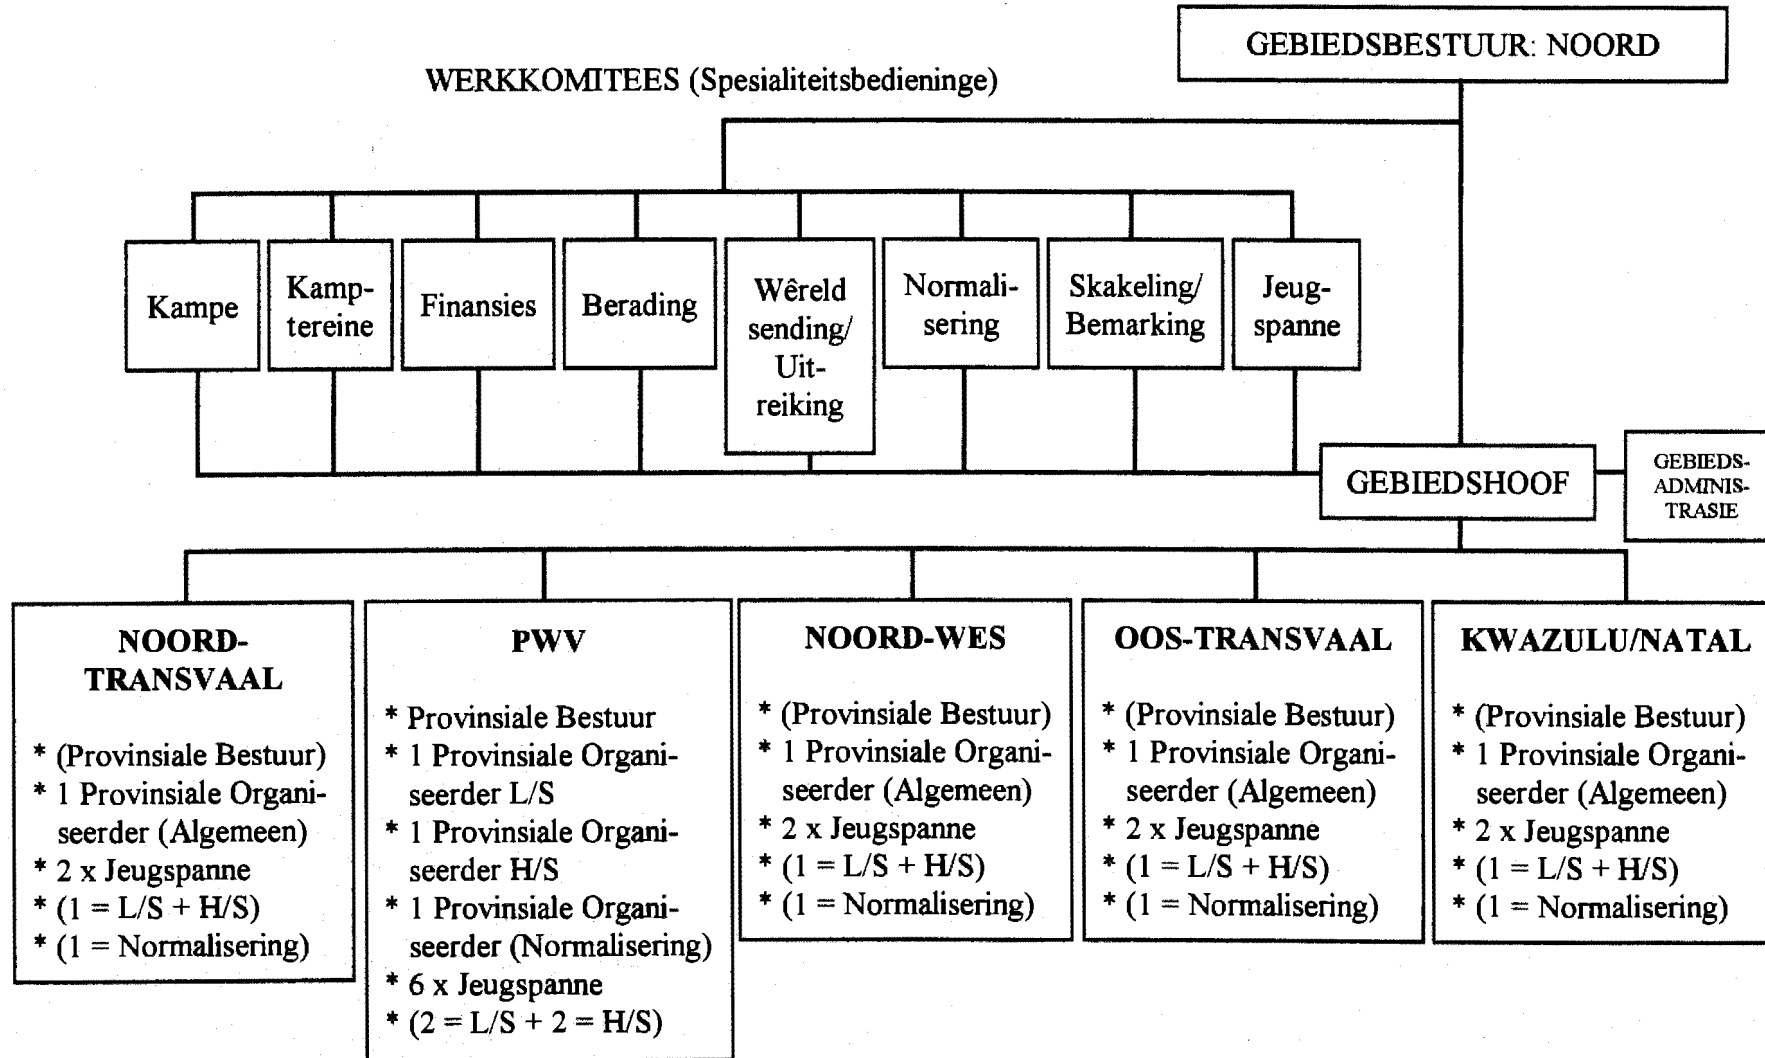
GEBIEDSBESTUUR: NOORD

WERKKOMITEES (Spesialiteitsbedieninge)

Kampe

Kamptereine

Finansies

Berading

Wêreld sending/ Uitreiking

Normalisering

Skakeling/ Bemarking

Jeugspanne

GEBIEDSHOOF

GEBIEDSADMINISTRASIE

NOORD-TRANSVAAL

* (Provinsiale Bestuur)
* 1 Provinsiale Organiseerder (Algemeen)
* 2 x Jeugspanne
* (1 = L/S + H/S)
* (1 = Normalisering)

PWV

* Provinsiale Bestuur
* 1 Provinsiale Organiseerder L/S
* 1 Provinsiale Organiseerder H/S
* 1 Provinsiale Organiseerder (Normalisering)
* 6 x Jeugspanne
* (2 = L/S + 2 = H/S)

NOORD-WES

* (Provinsiale Bestuur)
* 1 Provinsiale Organiseerder (Algemeen)
* 2 x Jeugspanne
* (1 = L/S + H/S)
* (1 = Normalisering)

OOS-TRANSVAAL

* (Provinsiale Bestuur)
* 1 Provinsiale Organiseerder (Algemeen)
* 2 x Jeugspanne
* (1 = L/S + H/S)
* (1 = Normalisering)

KWAZULU/NATAL

* (Provinsiale Bestuur)
* 1 Provinsiale Organiseerder (Algemeen)
* 2 x Jeugspanne
* (1 = L/S + H/S)
* (1 = Normalisering)